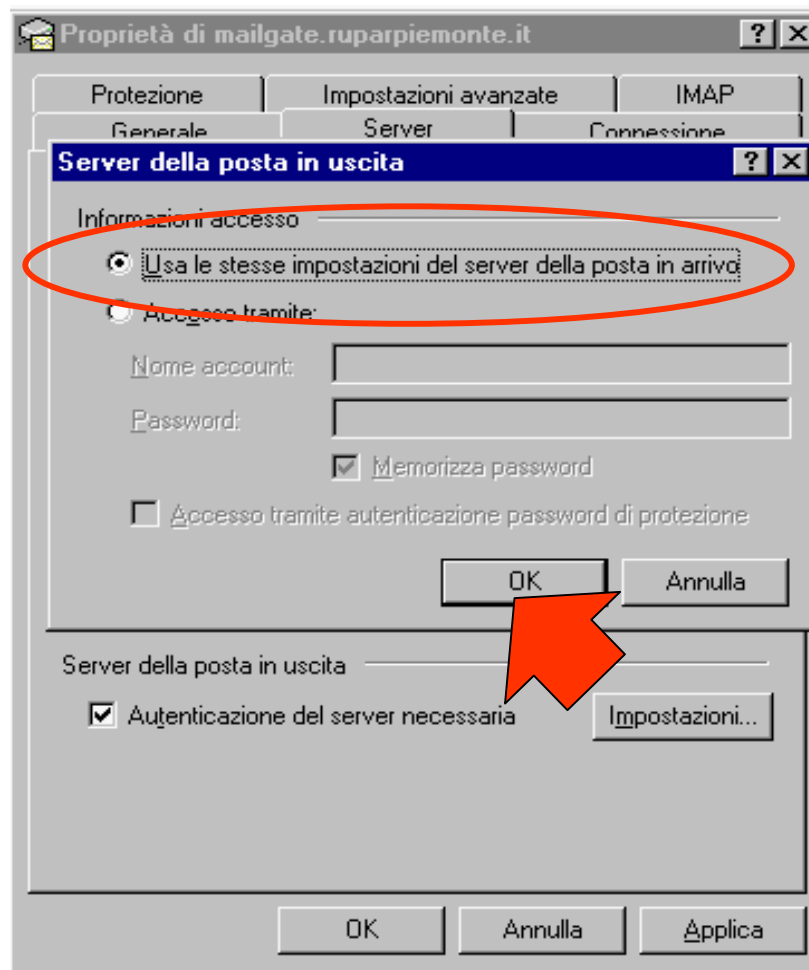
Proprietà di mailgate.ruparpiemonte.it ? X

Protezione | Impostazioni avanzate | IMAP
Generale | Server | Connessione

Server della posta in uscita ? X

Informazioni accesso

Usa le stesse impostazioni del server della posta in arrivo

Accesso tramite:

Nome account:

Password:

Memorizza password

Accesso tramite autenticazione password di protezione

OK Annulla

Server della posta in uscita

Autenticazione del server necessaria Impostazioni...

OK Annulla Applica